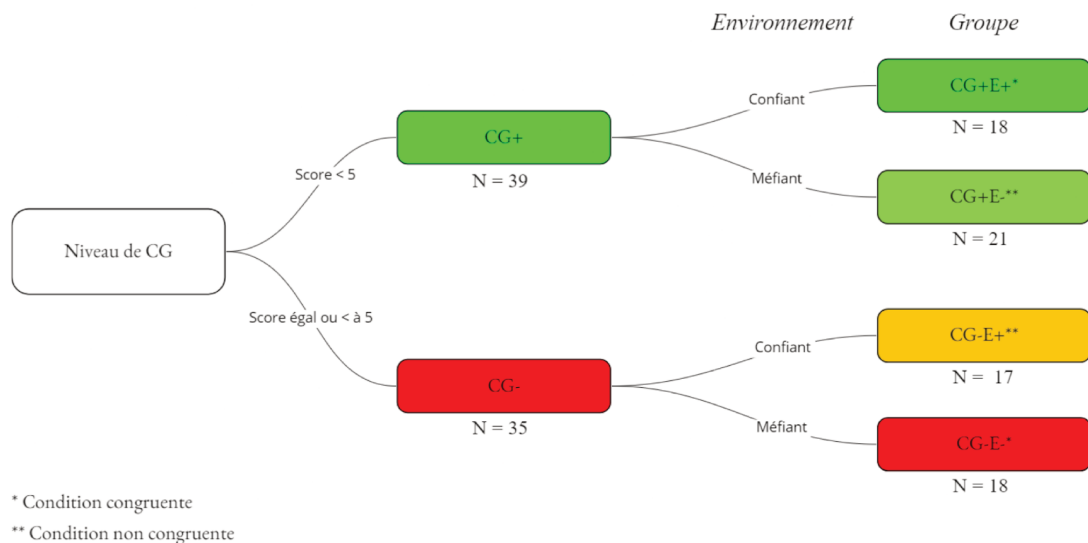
*Environnement*

*Groupe*

Niveau de CG

Score < 5

Score égal ou < à 5

CG+
N = 39

CG-
N = 35

Confiant

Méfiant

Confiant

Méfiant

CG+E+*
N = 18

CG+E-**
N = 21

CG-E+**
N = 17

CG-E-*
N = 18

* Condition congruente

** Condition non congruente